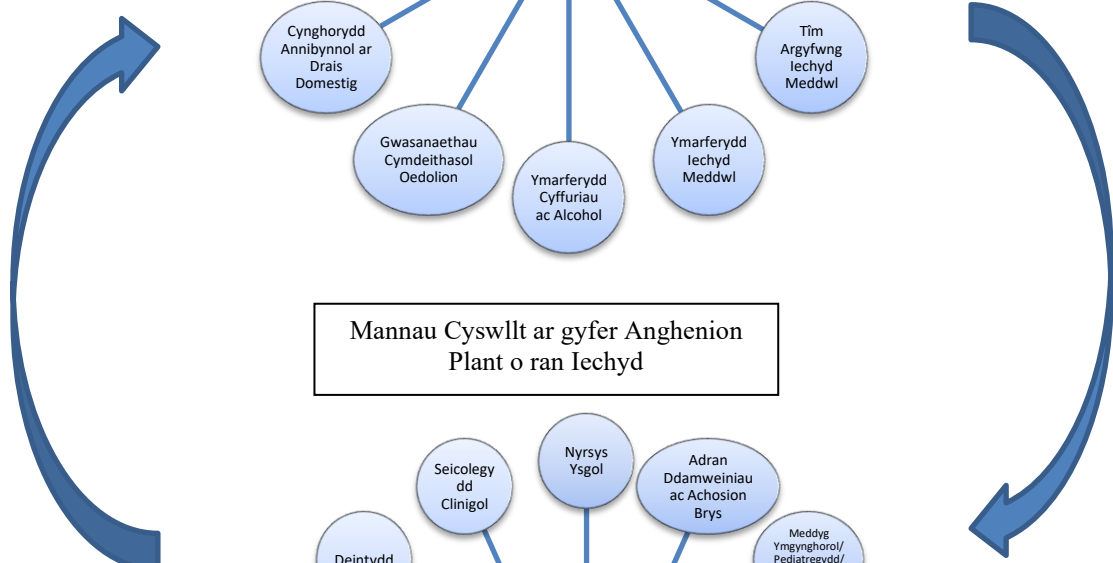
Cynghorydd Annibynnol ar Drais Domestig

Tîm Argyfwng Iechyd Meddwl

Gwasanaethau Cymdeithasol Oedolion

Ymarferydd Cyffuriau ac Alcohol

Ymarferydd Iechyd Meddwl

Mannau Cyswllt ar gyfer Anghenion Plant o ran Iechyd

Seicolegy dd Clinigol

Nyrsys Ysgol

Adran Ddamweiniau ac Achosion Brys

Meddyg Ymgynghorol/ Pediatregydd/

Deintydd